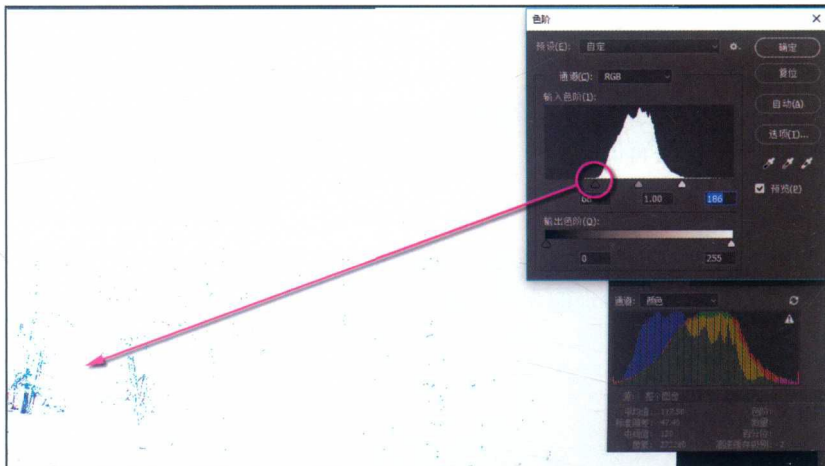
色阶

预设(E): 自定

确定

复位

通道(C): RGB

自动(A)

输入色阶(I):

选项(T)...

预览(P)

60

1.00

186

输出色阶(O):

0

255

通道: 颜色

源: 整个图像

平均值: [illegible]

标准偏差: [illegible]

中间值: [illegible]

像素: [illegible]

色阶:

数量:

百分位:

高速缓存级别: 2